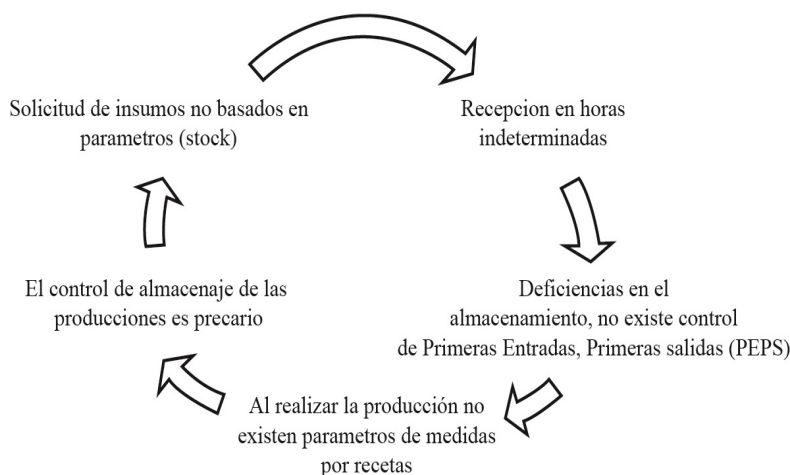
Solicitud de insumos no basados en parametros (stock)

Recepcion en horas indeterminadas

Deficiencias en el almacenamiento, no existe control de Primeras Entradas, Primeras salidas (PEPS)

Al realizar la producción no existen parametros de medidas por recetas

El control de almacenaje de las producciones es precario